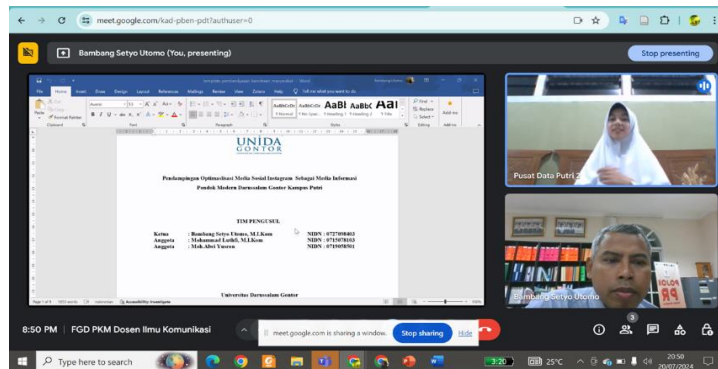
meet.google.com/kad-pben-pdt?authuser=0

Bambang Setyo Utomo (You, presenting)

Stop presenting

File Home Insert Draw Design Layout References Mailings Review View Zotero Help Tell me what you want to do

AaBbCcDc AaBbCcDc AaBl AaBbC AaI

UNIDA
GONTOR

Pendampingan Optimalisasi Media Sosial Instagram Sebagai Media Informasi
Pondok Modern Darussalam Gontor Kampus Putri

TIM PENGUSUL

Ketua : Bambang Setyo Utomo, M.I.Kom NIDN : 0727098403
Anggota : Mohammad Luthfi, M.I.Kom NIDN : 0715078103
Anggota : Moh.Abni Tauren NIDN : 0719058501

Universitas Darussalam Gontor

Pusat Data Putri 2

Bambang Setyo Utomo

8:50 PM | FGD PKM Dosen Ilmu Komunikasi

meet.google.com is sharing a window.

Stop sharing

Hide

3

Type here to search

3:20

25°C

20:50
20/07/2024